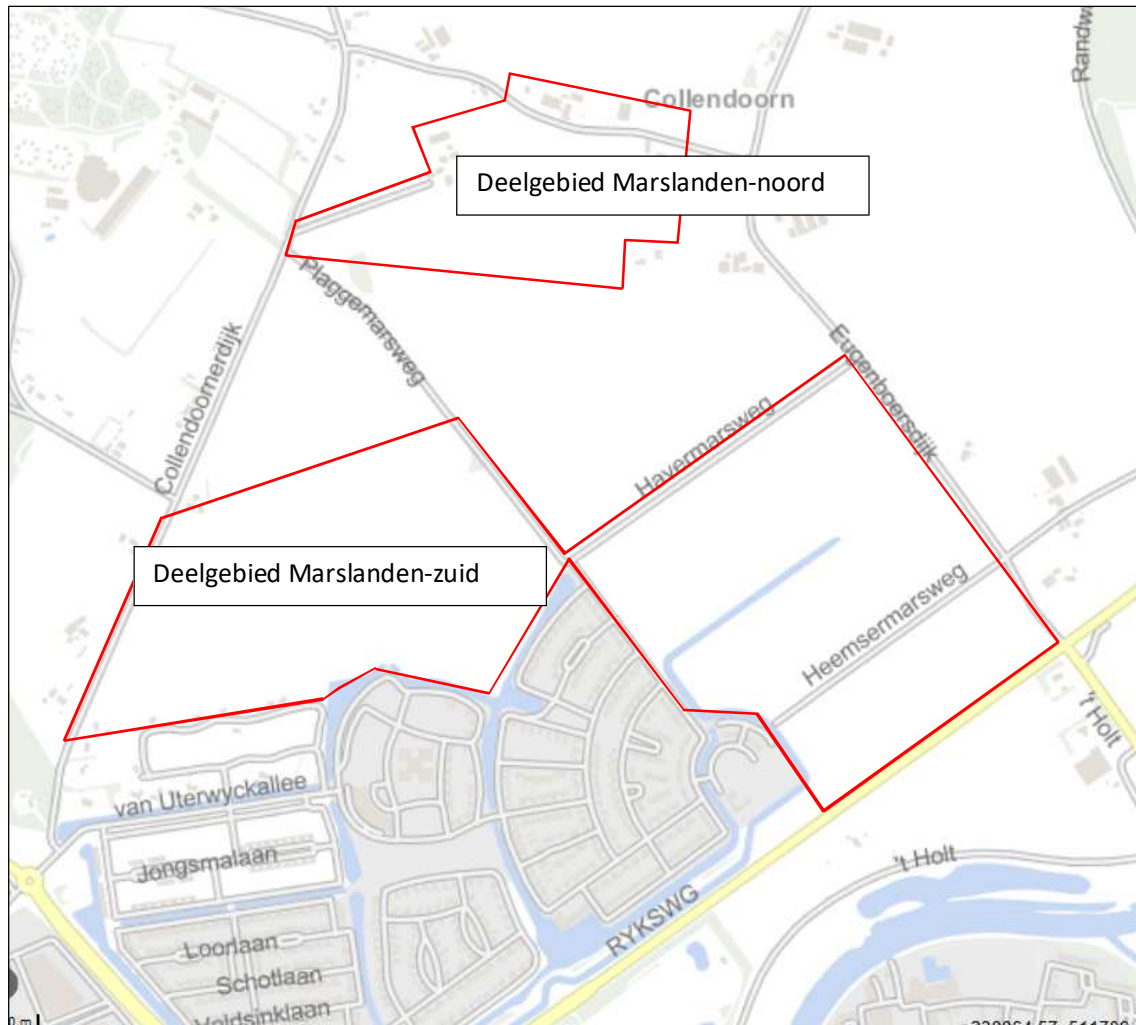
Collendoorn

Deelgebied Marslanden-noord

Randw

Plaggemarsweg

Collendoornerdijk

Eugenboersdijk

Havermarsweg

Deelgebied Marslanden-zuid

Heemsermarsweg

't Holt

van Uterwyckallee

Jongsmalaan

RYKSWG

't Holt

Loorlaan

Schotlaan

Veldsinklaan

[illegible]